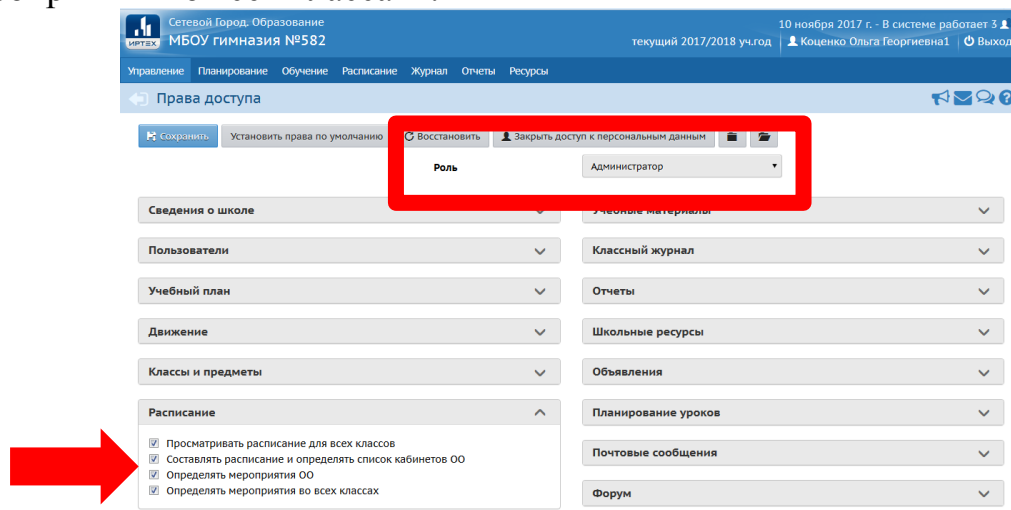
ИРТЕХ Сетевой Город. Образование
МБОУ гимназия №582

10 ноября 2017 г. - В системе работает 3
текущий 2017/2018 уч.год | Коценко Ольга Георгиевна1 | Выход

Управление Планирование Обучение Расписание Журнал Отчеты Ресурсы

Права доступа

Сохранить | Установить права по умолчанию | Восстановить | Закрыть доступ к персональным данным

Роль | Администратор

Сведения о школе
Учебные материалы
Пользователи
Классный журнал
Учебный план
Отчеты
Движение
Школьные ресурсы
Классы и предметы
Объявления
Расписание
Планирование уроков

☑ Просматривать расписание для всех классов
☑ Составлять расписание и определять список кабинетов ОО
☑ Определять мероприятия ОО
☑ Определять мероприятия во всех классах

Почтовые сообщения
Форум